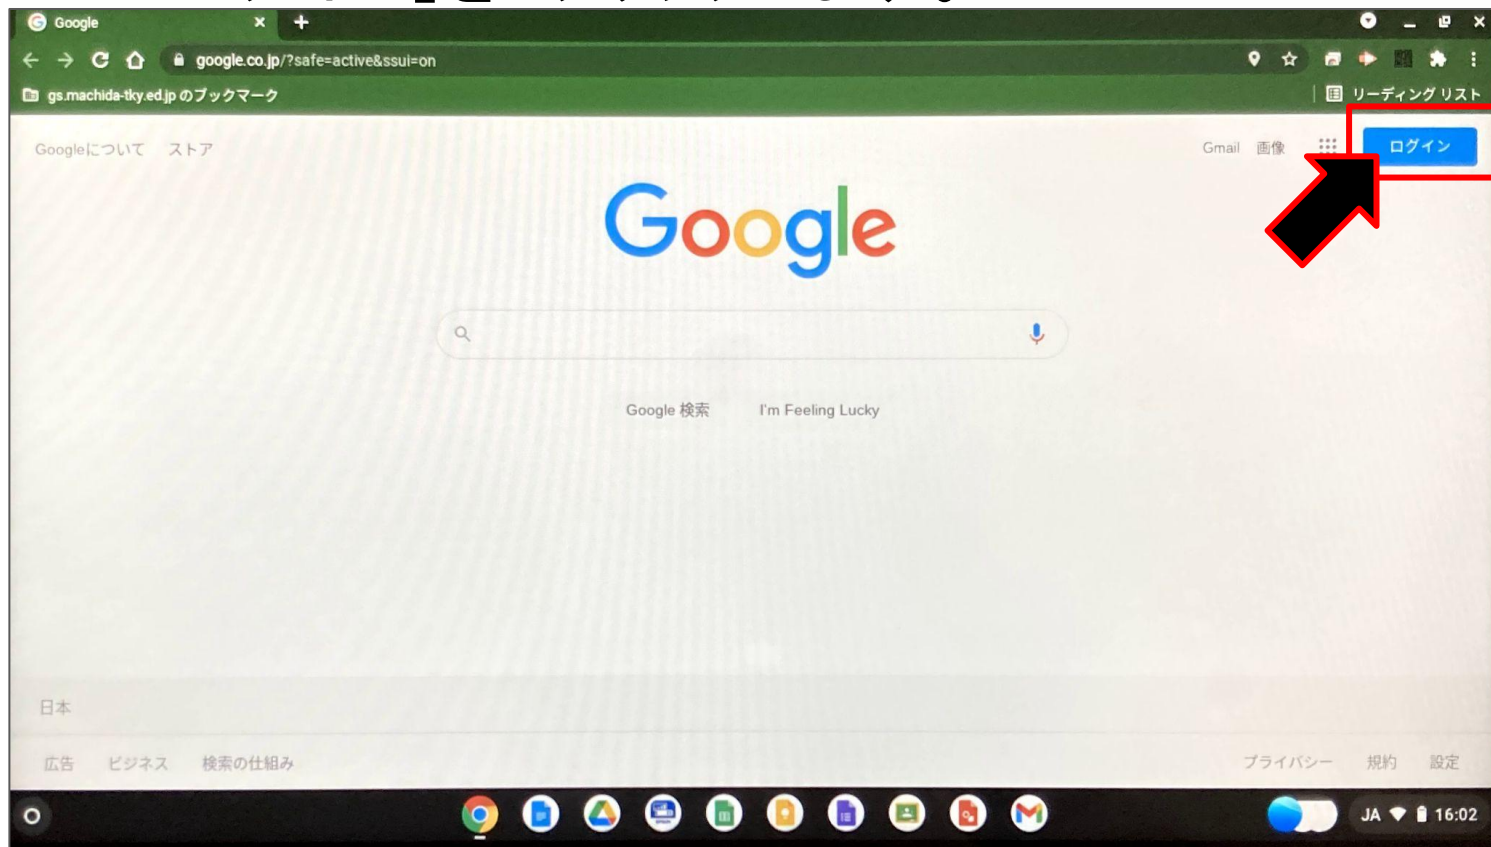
Google

google.co.jp/?safe=active&ssui=on

gs.machida-tky.ed.jp のブックマーク

リーディング リスト

Googleについて ストア

Gmail 画像

ログイン

Google

Google 検索 I'm Feeling Lucky

日本

広告 ビジネス 検索の仕組み

プライバシー 規約 設定

JA 16:02